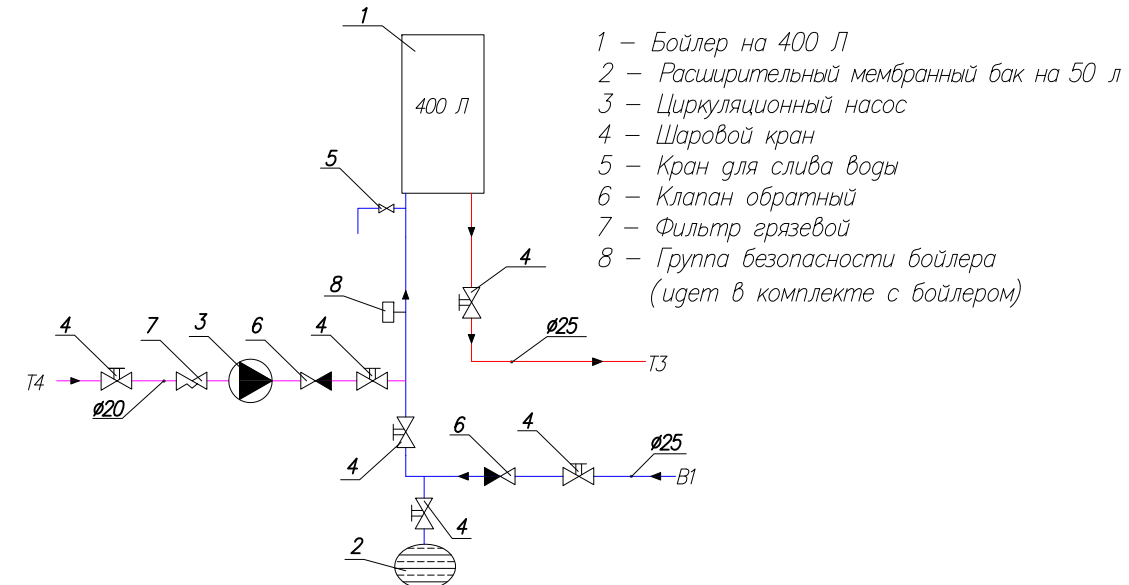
1
400 Л
5
8
4
ø25
T3
4
7
3
6
4
T4
ø20
4
6
4
ø25
B1
4
4
2

1 – Бойлер на 400 Л
2 – Расширительный мембранный бак на 50 л
3 – Циркуляционный насос
4 – Шаровой кран
5 – Кран для слива воды
6 – Клапан обратный
7 – Фильтр грязевой
8 – Группа безопасности бойлера (идет в комплекте с бойлером)